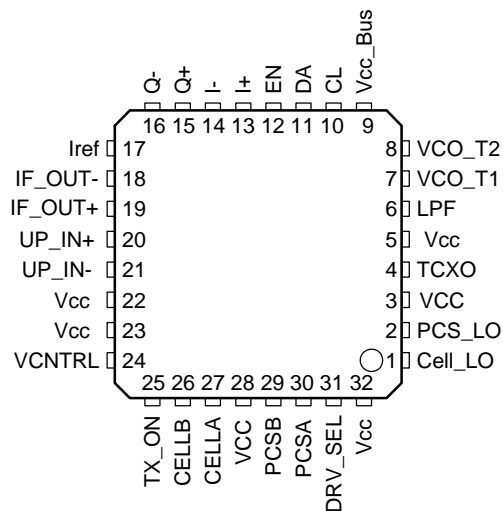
Q- Q+ I- I+ EN DA CL Vcc_Bus
16 15 14 13 12 11 10 9

Iref 17
IF_OUT- 18
IF_OUT+ 19
UP_IN+ 20
UP_IN- 21
Vcc 22
Vcc 23
VCNTRL 24

8 VCO_T2
7 VCO_T1
6 LPF
5 Vcc
4 TCXO
3 VCC
2 PCS_LO
1 Cell_LO

25 26 27 28 29 30 31 32
TX_ON CELLB CELLA VCC PCSB PCSA DRV_SEL Vcc